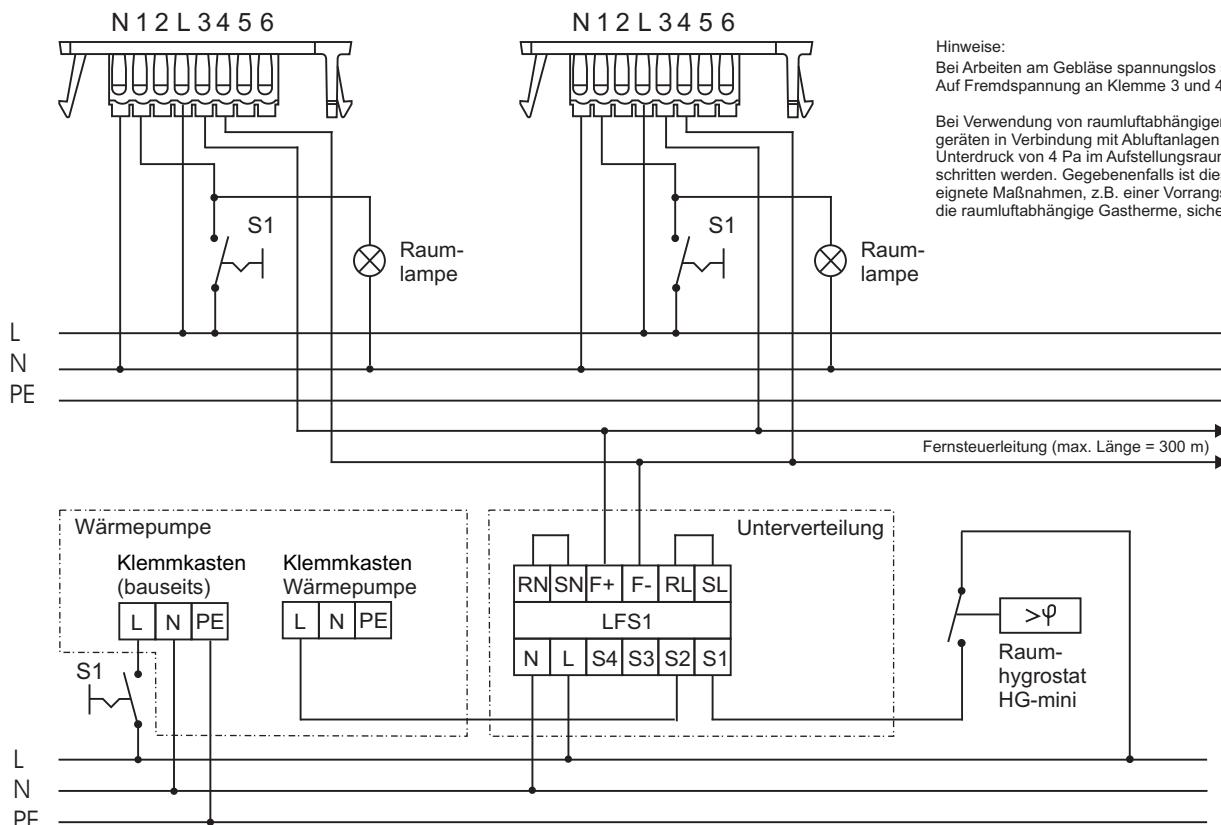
N 1 2 L 3 4 5 6

N 1 2 L 3 4 5 6

Hinweise:
Bei Arbeiten am Gebläse spannungslos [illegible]
Auf Fremdspannung an Klemme 3 und 4 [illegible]

Bei Verwendung von raumluftabhängigen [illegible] geräten in Verbindung mit Abluftanlagen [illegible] Unterdruck von 4 Pa im Aufstellungsraum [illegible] schritten werden. Gegebenenfalls ist die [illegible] eignete Maßnahmen, z.B. einer Vorrangs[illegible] die raumluftabhängige Gastherme, siche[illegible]

S1

Raum-
lampe

S1

Raum-
lampe

L
N
PE

Fernsteuerleitung (max. Länge = 300 m)

Wärmepumpe

Klemmkasten
(bauseits)

L | N | PE

Klemmkasten
Wärmepumpe

L | N | PE

S1

Unterverteilung

RN | SN | F+ | F- | RL | SL

LFS1

N | L | S4 | S3 | S2 | S1

>φ

Raum-
hygrostat
HG-mini

L
N
PE